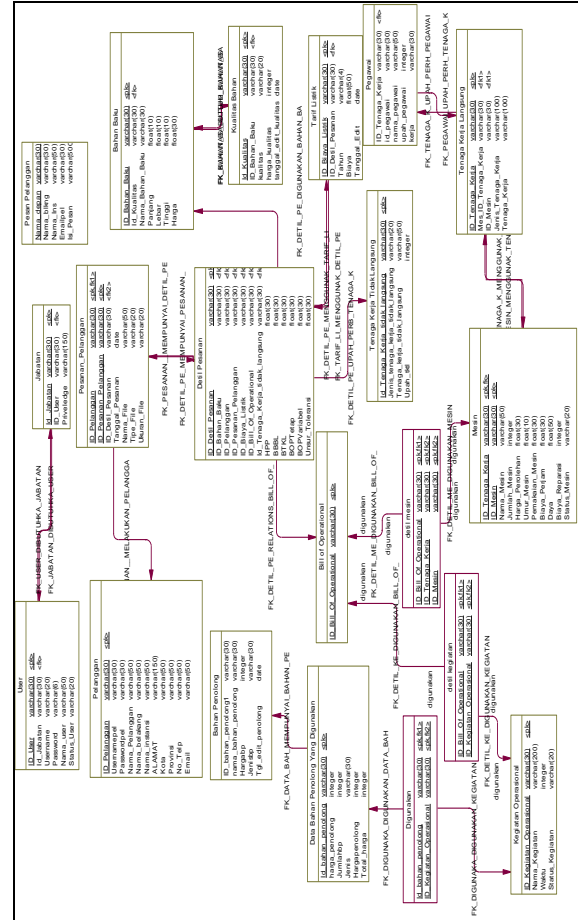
User
Id_User varchar(20) <pk>
Id_Jabatan varchar(30) <fk>
Username varchar(20)
Pasword varchar(5)
Nama_user varchar(50)
Status_User varchar(20)

FK_USER_DIBUTUHKA_JABATAN
FK_JABATAN_DIBUTUHKA_USER

Jabatan
Id_Jabatan varchar(30) <pk>
Id_User varchar(20) <fk>
Priveledge varchar(150)

Pesan Pelanggan
Id_Pesan varchar(50)
Nama_Bilang varchar(30)
Nama varchar(50)
Emailpel varchar(30)
Isi_Pesan varchar(500)

Bahan Baku
ID_Bahan_Baku varchar(30) <pk>
ID_Kualitas varchar(30) <fk>
Nama_Bahan_Baku varchar(30)
Panjang float(10)
Lebar float(10)
Tinggi float(10)
Harga float(30)

Kualitas Bahan
Id_Kualitas varchar(30) <pk>
ID_Bahan_Baku varchar(30) <fk>
Kualitas varchar(20)
harga_kualitas integer
tanggal_edit_kualitas date

FK_BAHAN_BAK_MEMPUNYAI_KUALITAS
FK_KUALITAS_MEMPUNYAI_BAHAN_BA

Tarif Listrik
ID_Biaya_Listrik varchar(30) <pk>
ID_Detil_Pesanan varchar(30) <fk>
Tahun varchar(4)
Biaya float(50)
Tanggal_Edit date

Pegawai
ID_Tenaga_Kerja varchar(30) <fk>
id_pegawai varchar(30)
nama_pegawai varchar(30)
upah_pegawai integer
kerja varchar(30)

FK_TENAGA_K_UPAH_PERH_PEGAWAI
FK_PEGAWAI_UPAH_PERH_TENAGA_K

Tenaga Kerja Langsung
ID_Tenaga_Kerja varchar(30) <pk>
Mes_ID_Tenaga_Kerja varchar(30) <fk1>
ID_Mesin varchar(30) <fk2>
Jenis_Tenaga_Kerja varchar(100)
Tenaga_Kerja varchar(100)

FK_DETIL_PE_DIGUNAKAN_BAHAN_BA

Pesanan Pelanggan
ID_Pelanggan varchar(30) <pk,fk1>
ID_Pesanan_Pelanggan varchar(30) <pk>
ID_Detil_Pesanan varchar(30) <fk2>
Tanggal_Pesanan date
Nama_File varchar(50)
Tipe_File varchar(30)
Ukuran_File varchar(20)

FK_PESANAN_MEMPUNYAI_DETIL_PE
FK_DETIL_PE_MEMPUNYAI_PESANAN_

Detil Pesanan
ID_Detil_Pesanan varchar(30) <pk>
ID_Bahan_Baku varchar(30) <fk>
ID_Pelanggan varchar(30) <fk>
ID_Pesanan_Pelanggan varchar(30) <fk>
ID_Biaya_Listrik varchar(30) <fk>
ID_Bill_Of_Operational varchar(30) <fk>
Id_Tenaga_Kerja_tidak_langsung varchar(30) <fk>
HPP float(30)
BBBL float(30)
BTKL float(30)
BOPTetap float(30)
BOPVariabel float(30)
Umur_Toleransi float(30)

FK_DETIL_PE_MEMPUNYAI_TARIF_LI
FK_TARIF_LI_MENGGUNAK_DETIL_PE
FK_DETIL_PE_UPAH_PERB_TENAGA_K

Tenaga Kerja Tidak Langsung
Id_Tenaga_Kerja_tidak_Langsung varchar(30) <pk>
Jenis_tenaga_kerja_tidak_langsung varchar(50)
Tenaga_kerja_tidak_langsung varchar(50)
Upah_tkl integer

FK_TENAGA_K_MENGGUNAK_MESIN
FK_MESIN_MENGGUNAK_TENAGA_K

Mesin
ID_Tenaga_Kerja varchar(30) <fk>
ID_Mesin varchar(30) <pk>
Nama_Mesin varchar(50)
Jumlah_Mesin integer
Harga_Pembelian float(10)
Umur_Mesin float(10)
Pemakaian_Mesin float(10)
Biaya_Depr float(10)
Daya float(50)
Biaya_Reparasi integer
Status_Mesin varchar(20)

FK_DETIL_ME_DIGUNAKAN_MESIN
digunakan
FK_DETIL_ME_DIGUNAKAN_BILL_OF_
digunakan

detil mesin
ID_Bill_Of_Operational varchar(30) <pk,fk1>
ID_Tenaga_Kerja varchar(30) <pk,fk2>
ID_Mesin varchar(30) <pk,fk2>

AN_MELAKUKAN_PELANGGA

Pelanggan
ID_Pelanggan varchar(30) <pk>
Usernamepel varchar(30)
Passwordpel varchar(50)
Nama_Pelanggan varchar(50)
Nama_Perusahaan varchar(50)
Nama_Instansi varchar(50)
ALAMAT varchar(100)
Kota varchar(50)
Provinsi varchar(50)
No_Telp varchar(50)
Email varchar(50)

FK_DETIL_PE_RELATIONS_BILL_OF_

Bill of Operational
ID_Bill_Of_Operational varchar(30) <pk>

digunakan
FK_DETIL_ME_DIGUNAKAN_BILL_OF_
digunakan

Bahan Penolong
ID_bahan_penolong varchar(30)
nama_bahan_penolong varchar(30)
Hargabp integer
Jenisbp varchar(30)
Tgl_edit_penolong date

FK_DATA_BAH_MEMPUNYAI_BAHAN_PE

Data Bahan Penolong Yang Digunakan
Id_bahan_penolong varchar(30) <pk>
harga_penolong integer
Jumlahbp integer
Jenisb varchar(30)
Hargapenolong integer
Total_harga integer

FK_DETIL_KE_DIGUNAKAN_BILL_OF_

detil kegiatan
ID_Bill_Of_Operational varchar(30) <pk,fk1>
ID_Kegiatan_Operasional varchar(30) <pk,fk2>

FK_DETIL_KE_DIGUNAKAN_KEGIATAN
digunakan

Digunakan
Id_bahan_penolong varchar(30) <pk,fk1>
ID_Kegiatan_Operasional varchar(30) <pk,fk2>

FK_DIGUNAKA_DIGUNAKAN_DATA_BAH
digunakan
FK_DIGUNAKA_DIGUNAKAN_KEGIATAN

Kegiatan Operasional
ID_Kegiatan_Operasional varchar(30) <pk>
Nama_Kegiatan varchar(200)
Waktu integer
Status_Kegiatan varchar(20)